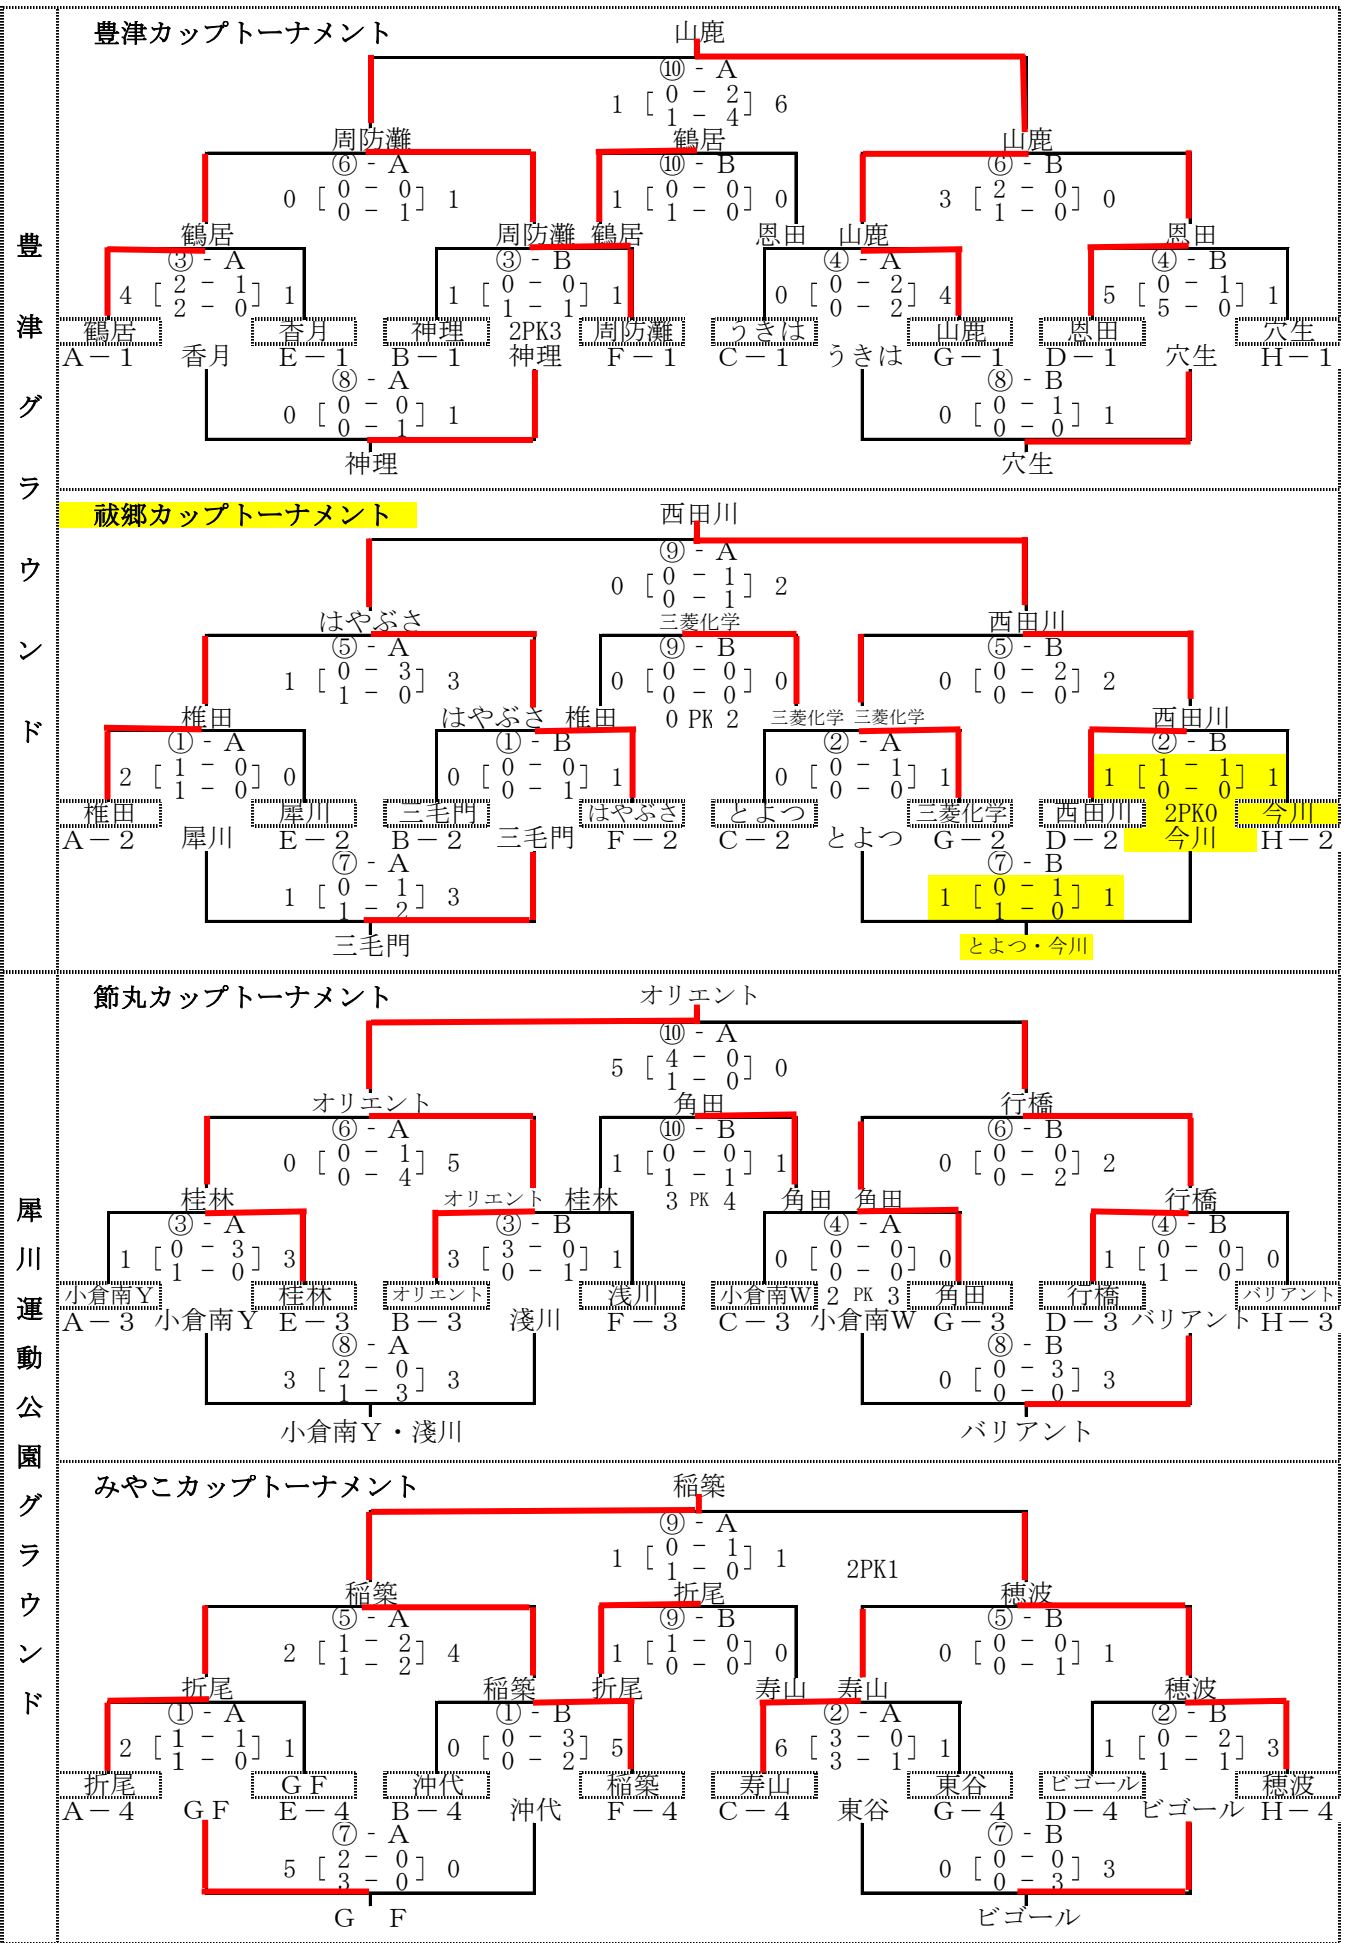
豊津グラウンド

豊津カップトーナメント

山鹿
⑩ - A
1 $[\frac{0-2}{1-4}]$ 6

周防灘
⑥ - A
0 $[\frac{0-0}{0-1}]$ 1

鶴居
⑩ - B
1 $[\frac{0-0}{1-0}]$ 0

山鹿
⑥ - B
3 $[\frac{2-0}{1-0}]$ 0

鶴居
③ - A
4 $[\frac{2-1}{2-0}]$ 1

周防灘 鶴居
③ - B
1 $[\frac{0-0}{1-1}]$ 1
2PK3

恩田 山鹿
④ - A
0 $[\frac{0-2}{0-2}]$ 4

恩田
④ - B
5 $[\frac{0-1}{5-0}]$ 1

鶴居 香月 神理 周防灘 うきは 山鹿 恩田 穴生
A－1 香月 E－1 B－1 神理 F－1 C－1 うきは G－1 D－1 穴生 H－1

⑧ - A
0 $[\frac{0-0}{0-1}]$ 1
神理

⑧ - B
0 $[\frac{0-1}{0-0}]$ 1
穴生

祓郷カップトーナメント

西田川
⑨ - A
0 $[\frac{0-1}{0-1}]$ 2

はやぶさ
⑤ - A
1 $[\frac{0-3}{1-0}]$ 3

三菱化学
⑨ - B
0 $[\frac{0-0}{0-0}]$ 0
0 PK 2

西田川
⑤ - B
0 $[\frac{0-2}{0-0}]$ 2

椎田
① - A
2 $[\frac{1-0}{1-0}]$ 0

はやぶさ 椎田
① - B
0 $[\frac{0-0}{0-1}]$ 1

三菱化学 三菱化学
② - A
0 $[\frac{0-1}{0-0}]$ 1

西田川
② - B
1 $[\frac{1-1}{0-0}]$ 1
2PK0

椎田 犀川 三毛門 はやぶさ とよつ 三菱化学 西田川 今川
A－2 犀川 E－2 B－2 三毛門 F－2 C－2 とよつ G－2 D－2 今川 H－2

⑦ - A
1 $[\frac{0-1}{1-2}]$ 3
三毛門

⑦ - B
1 $[\frac{0-1}{1-0}]$ 1
とよつ・今川

犀川運動公園グラウンド

節丸カップトーナメント

オリエント
⑩ - A
5 $[\frac{4-0}{1-0}]$ 0

オリエント
⑥ - A
0 $[\frac{0-1}{0-4}]$ 5

角田
⑩ - B
1 $[\frac{0-0}{1-1}]$ 1
3 PK 4

行橋
⑥ - B
0 $[\frac{0-0}{0-2}]$ 2

桂林
③ - A
1 $[\frac{0-3}{1-0}]$ 3

オリエント 桂林
③ - B
3 $[\frac{3-0}{0-1}]$ 1

角田 角田
④ - A
0 $[\frac{0-0}{0-0}]$ 0
2 PK 3

行橋
④ - B
1 $[\frac{0-0}{1-0}]$ 0

小倉南Y 桂林 オリエント 浅川 小倉南W 角田 行橋 バリアント
A－3 小倉南Y E－3 B－3 浅川 F－3 C－3 小倉南W G－3 D－3 バリアント H－3

⑧ - A
3 $[\frac{2-0}{1-3}]$ 3
小倉南Y・浅川

⑧ - B
0 $[\frac{0-3}{0-0}]$ 3
バリアント

みやこカップトーナメント

稲築
⑨ - A
1 $[\frac{0-1}{1-0}]$ 1
2PK1

稲築
⑤ - A
2 $[\frac{1-2}{1-2}]$ 4

折尾
⑨ - B
1 $[\frac{1-0}{0-0}]$ 0

穂波
⑤ - B
0 $[\frac{0-0}{0-1}]$ 1

折尾
① - A
2 $[\frac{1-1}{1-0}]$ 1

稲築 折尾
① - B
0 $[\frac{0-3}{0-2}]$ 5

寿山 寿山
② - A
6 $[\frac{3-0}{3-1}]$ 1

穂波
② - B
1 $[\frac{0-2}{1-1}]$ 3

折尾 GF 沖代 稲築 寿山 東谷 ビゴール 穂波
A－4 GF E－4 B－4 沖代 F－4 C－4 東谷 G－4 D－4 ビゴール H－4

⑦ - A
5 $[\frac{2-0}{3-0}]$ 0
G F

⑦ - B
0 $[\frac{0-0}{0-3}]$ 3
ビゴール